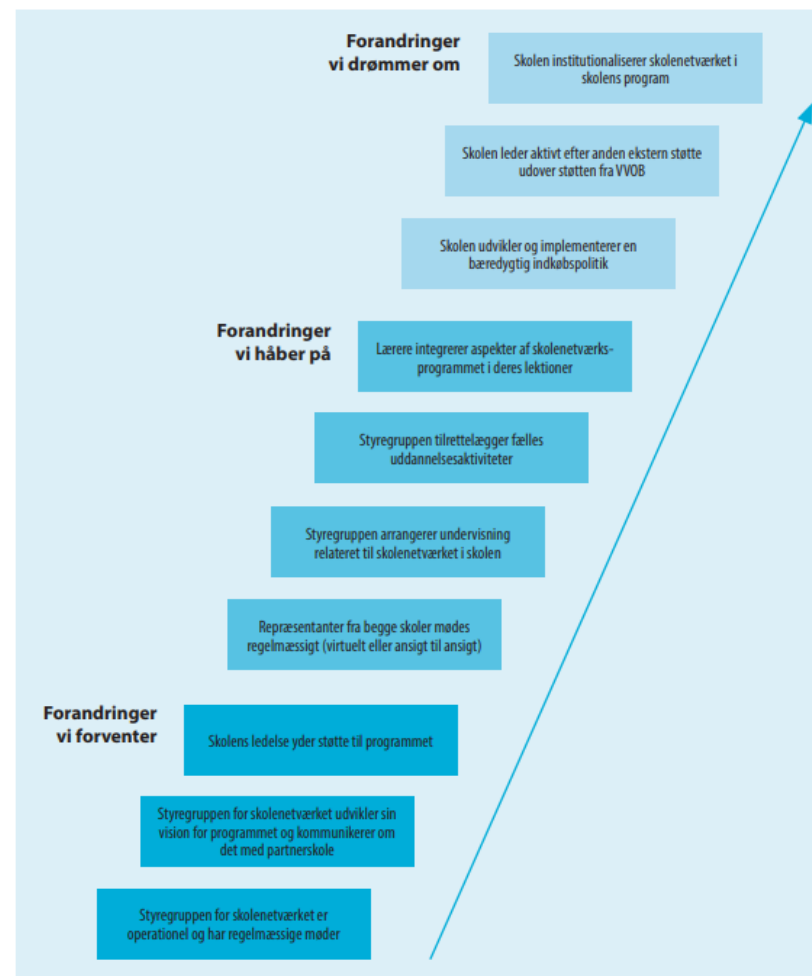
Forandringer vi drømmer om

Skolen institutionaliserer skolenetværket i skolens program

Skolen leder aktivt efter anden ekstern støtte udover støtten fra VVOB

Skolen udvikler og implementerer en bæredygtig indkøbspolitik

Forandringer vi håber på

Lærere integrerer aspekter af skolenetværksprogrammet i deres lektioner

Styregruppen tilrettelægger fælles uddannelsesaktiviteter

Styregruppen arrangerer undervisning relateret til skolenetværket i skolen

Repræsentanter fra begge skoler mødes regelmæssigt (virtuelt eller ansigt til ansigt)

Forandringer vi forventer

Skolens ledelse yder støtte til programmet

Styregruppen for skolenetværket udvikler sin vision for programmet og kommunikerer om det med partnerskole

Styregruppen for skolenetværket er operationel og har regelmæssige møder